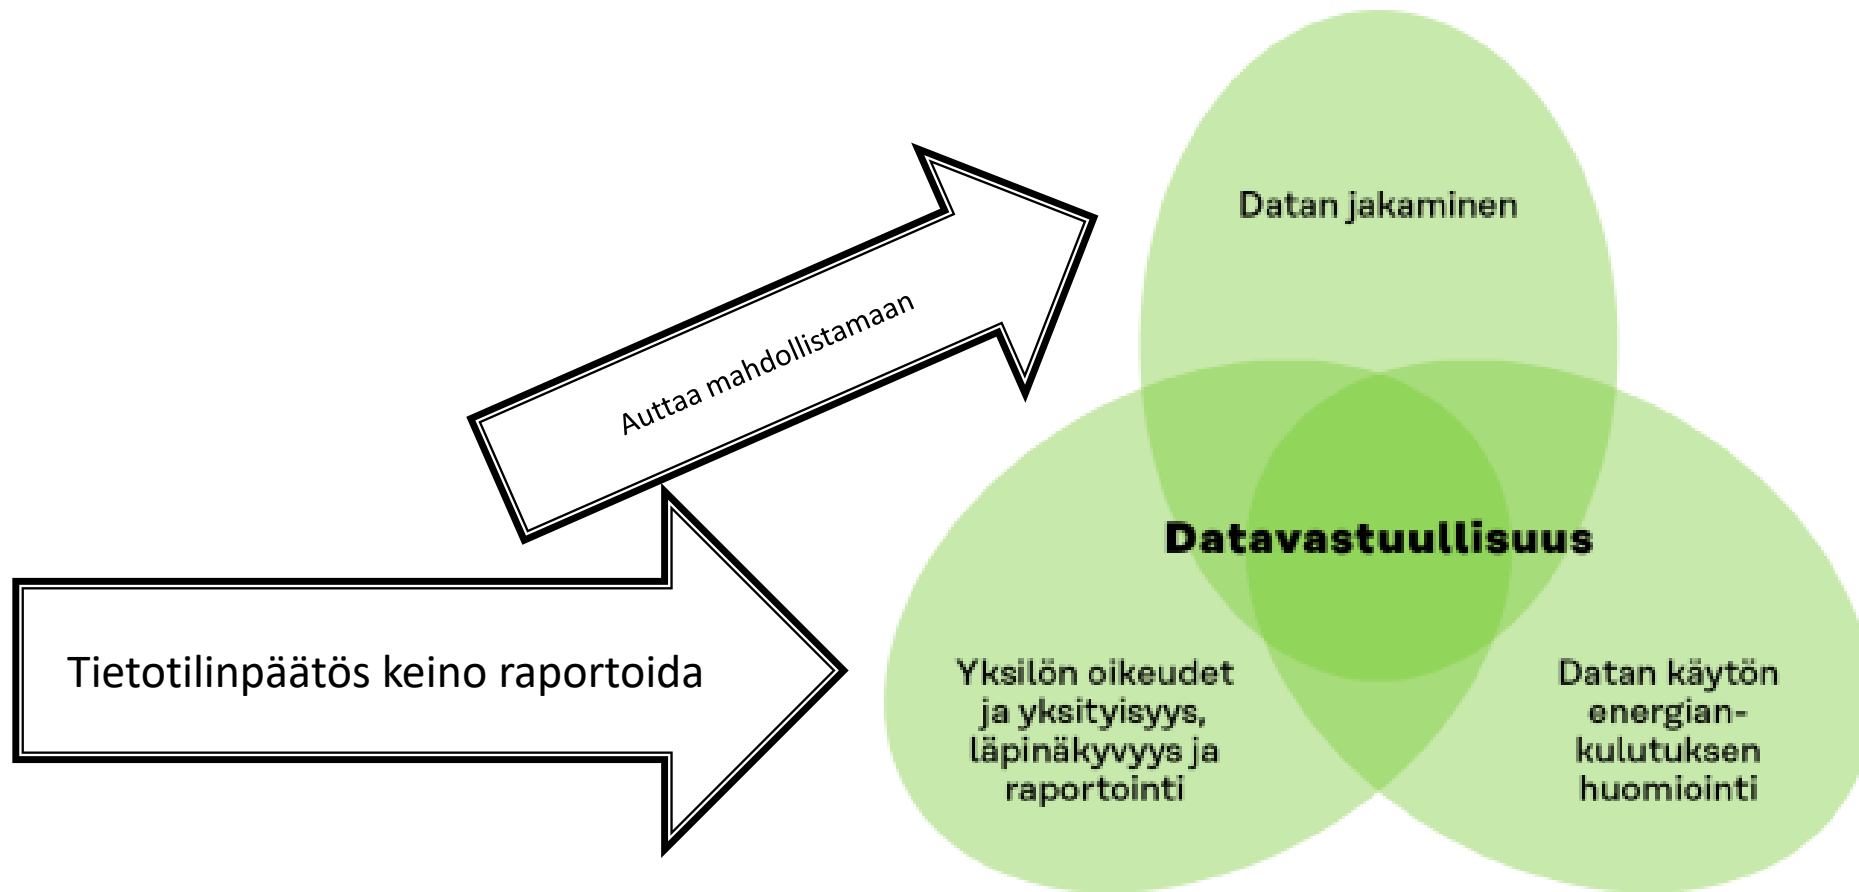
Auttaa mahdollistamaan

Tietotilinpäätös keino raportoida

Datan jakaminen

Datavastuullisuus

Yksilön oikeudet ja yksityisyys, läpinäkyvyys ja raportointi

Datan käytön energian-kulutuksen huomiointi